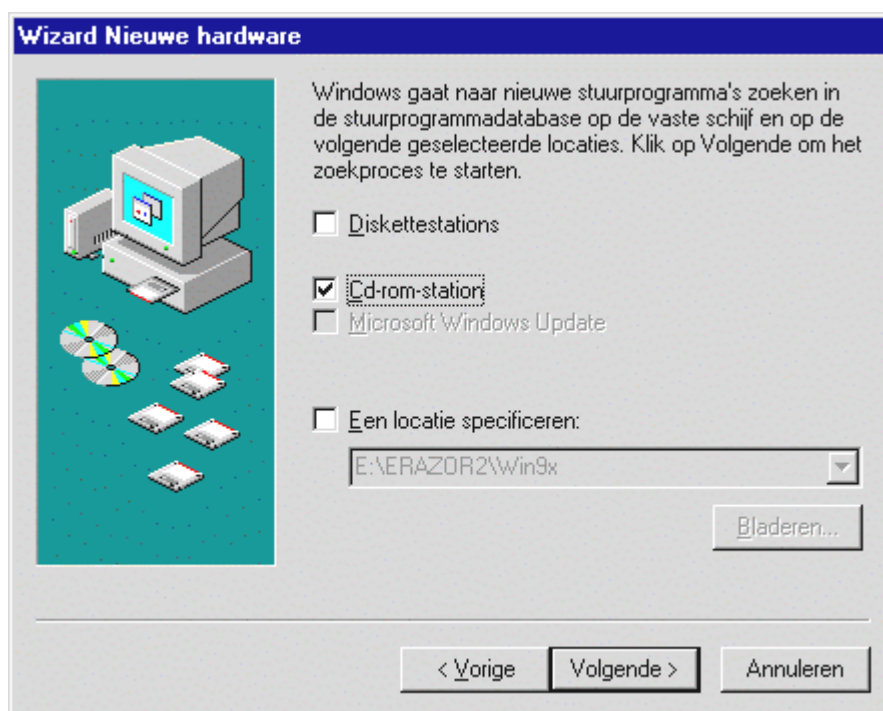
Wizard Nieuwe hardware

Windows gaat naar nieuwe stuurprogramma's zoeken in de stuurprogrammadatabase op de vaste schijf en op de volgende geselecteerde locaties. Klik op Volgende om het zoekproces te starten.

☐ Diskettestations

☑ Cd-rom-station

☐ Microsoft Windows Update

☐ Een locatie specificeren:

E:\ERAZOR2\Win9x

Bladeren...

< Vorige

Volgende >

Annuleren